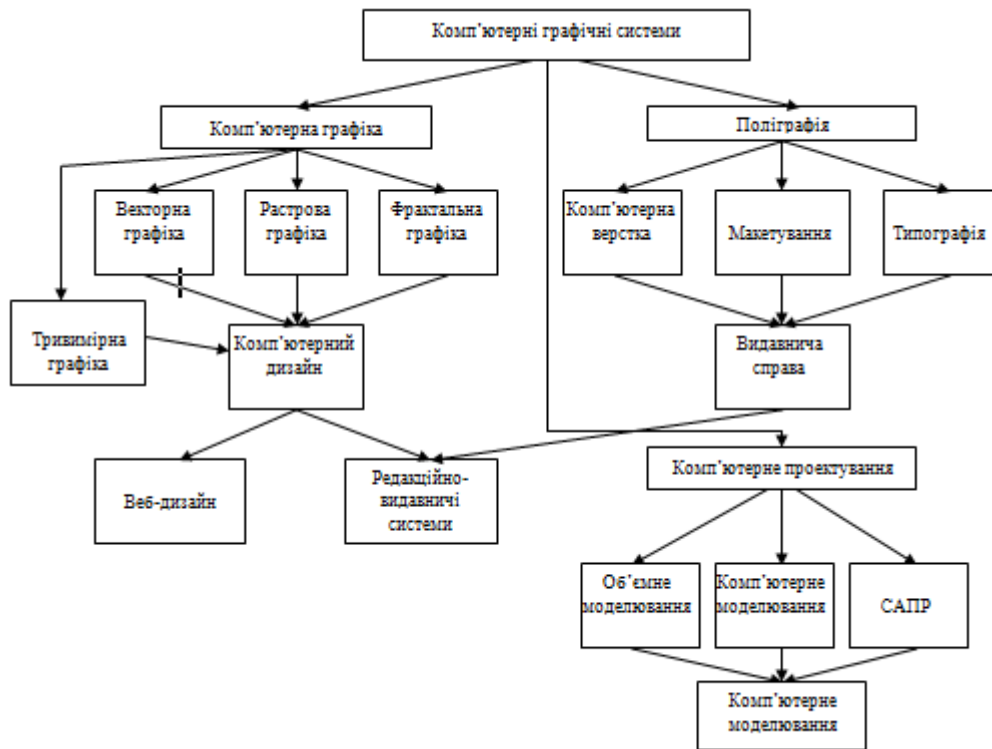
Комп'ютерні графічні системи

Комп'ютерна графіка

Поліграфія

Векторна графіка

Растрова графіка

Фрактальна графіка

Комп'ютерна верстка

Макетування

Типографія

Тривимірна графіка

Комп'ютерний дизайн

Видавнича справа

Комп'ютерне проектування

Веб-дизайн

Редакційно-видавничі системи

Об'ємне моделювання

Комп'ютерне моделювання

САПР

Комп'ютерне моделювання